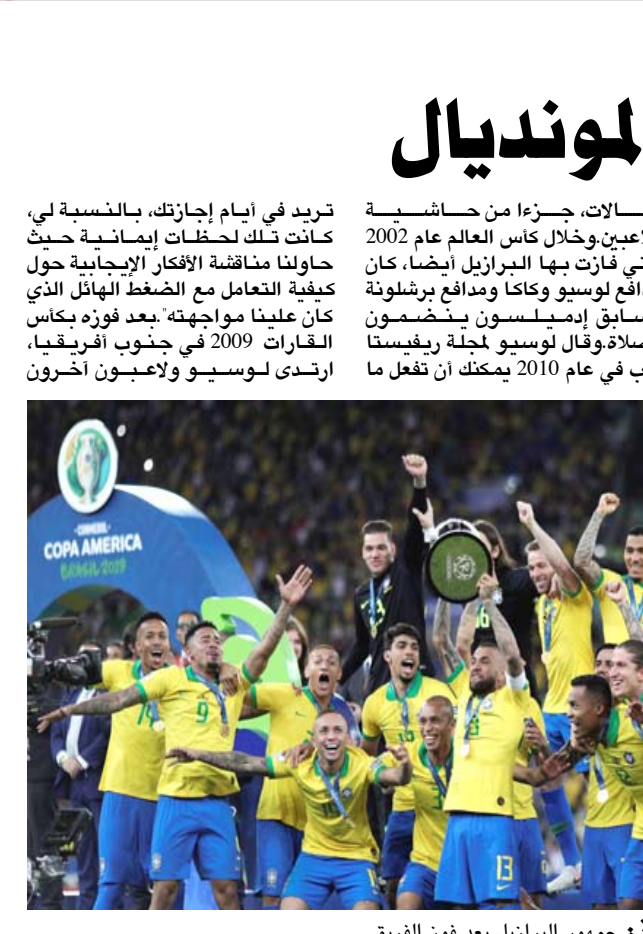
لمونديال

ـالات، جـزءا من حـاشـيـة لاعبين.وخلال كأس العالم عام 2002 ي فازت بها البرازيل أيضا، كان افع لوسيو وكاكا ومدافع برشلونة سابق إدميلسون ينضمون صلاة.وقال لوسيو لمجلة ريفيستا ب في عام 2010 يمكنك أن تفعل ما

تريد في أيام إجازتك، بالنسبة لي، كانت تلك لحظات إيمانية حيث حاولنا مناقشة الأفكار الإيجابية حول كيفية التعامل مع الضغط الهائل الذي كان علينا مواجهته".بعد فوزه بكأس القارات 2009 في جنوب أفريقيا، ارتدى لوسيو ولاعبون آخرون

COPA AMERICA
BRASIL 2019

9
13

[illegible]